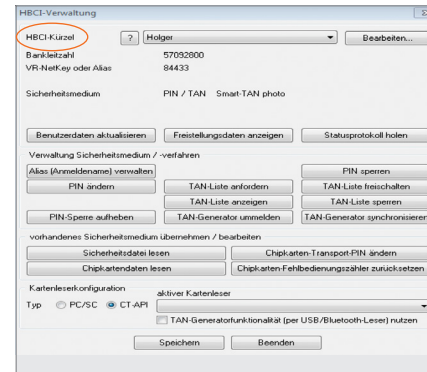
HBCI-Verwaltung

HBCI-Kürzel ? Holger Bearbeiten...
Bankleitzahl 57092800
VR-NetKey oder Alias 84433

Sicherheitsmedium PIN / TAN Smart-TAN photo

Benutzerdaten aktualisieren
Freistellungsdaten anzeigen
Statusprotokoll holen

Verwaltung Sicherheitsmedium / -verfahren
Alias (Anmeldename) verwalten
PIN sperren
PIN ändern
TAN-Liste anfordern
TAN-Liste freischalten
TAN-Liste anzeigen
TAN-Liste sperren
PIN-Sperre aufheben
TAN-Generator ummelden
TAN-Generator synchronisieren

vorhandenes Sicherheitsmedium übernehmen / bearbeiten
Sicherheitsdatei lesen
Chipkarten-Transport-PIN ändern
Chipkartendaten lesen
Chipkarten-Fehlbedienungszähler zurücksetzen

Kartenleserkonfiguration
Typ PC/SC CT-API
aktiver Kartenleser
TAN-Generatorfunktionalität (per USB/Bluetooth-Leser) nutzen

Speichern Beenden